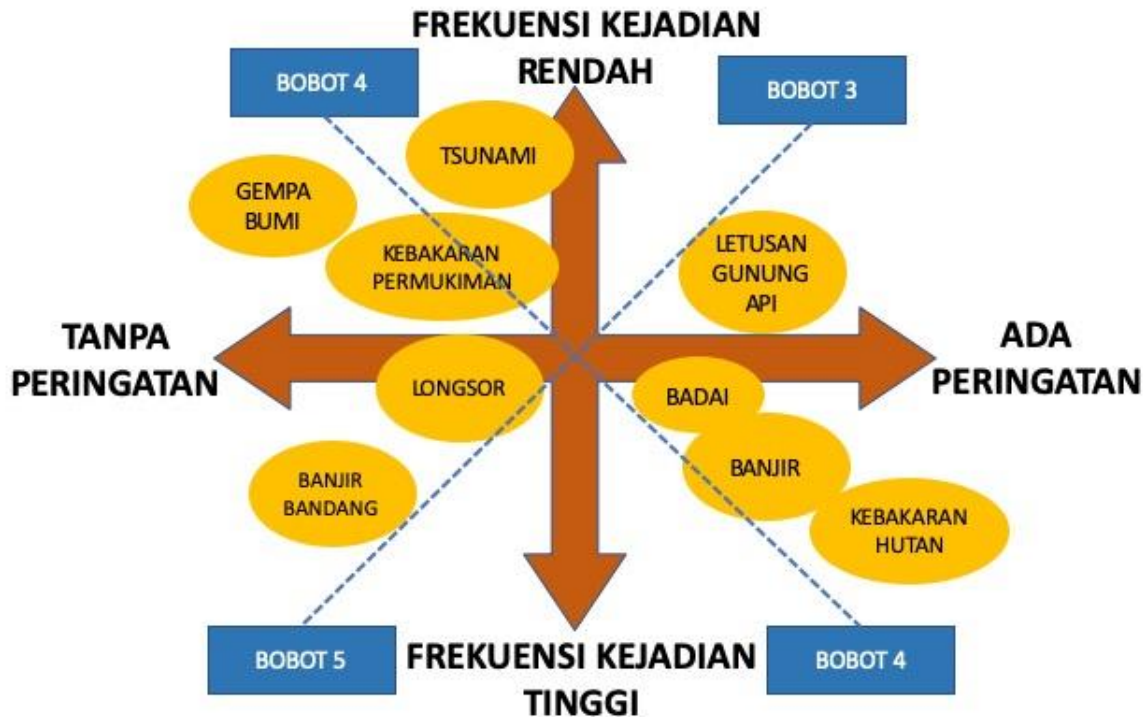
FREKUENSI KEJADIAN RENDAH

BOBOT 4

BOBOT 3

TSUNAMI

GEMPA BUMI

KEBAKARAN PERMUKIMAN

LETUSAN GUNUNG API

TANPA PERINGATAN

ADA PERINGATAN

LONGSOR

BADAI

BANJIR

BANJIR BANDANG

KEBAKARAN HUTAN

BOBOT 5

FREKUENSI KEJADIAN TINGGI

BOBOT 4